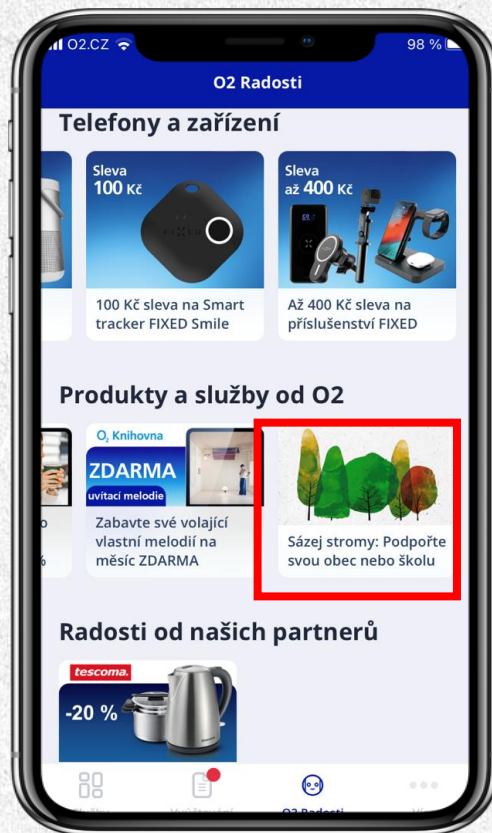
O2.CZ
98 %

O2 Radosti

Telefony a zařízení

Sleva 100 Kč

100 Kč sleva na Smart tracker FIXED Smile

Sleva až 400 Kč

Až 400 Kč sleva na příslušenství FIXED

Produkty a služby od O2

o
%

O2 Knihovna
ZDARMA
uvítací melodie

Zabavte své volající vlastní melodií na měsíc ZDARMA

Sázej stromy: Podpořte svou obec nebo školu

Radosti od našich partnerů

tescoma.
-20 %

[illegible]
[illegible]
O2 Radosti
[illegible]